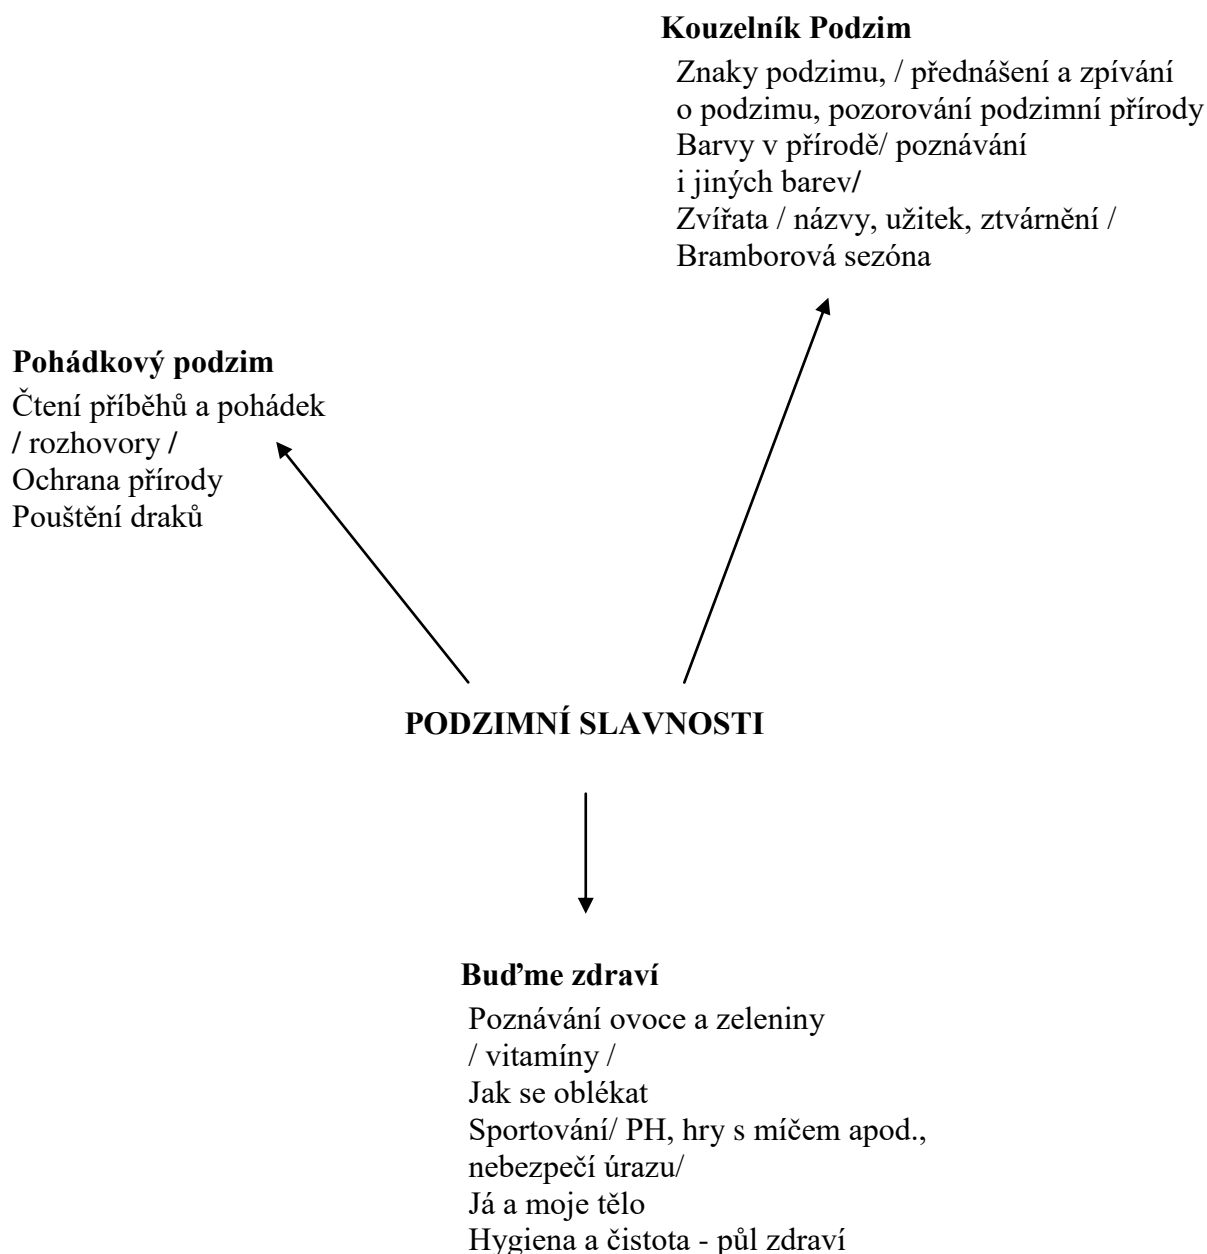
**Kouzelník Podzim**

Znaky podzimu, / přednášení a zpívání o podzimu, pozorování podzimní přírody
Barvy v přírodě/ poznávání i jiných barev/
Zvířata / názvy, užitek, ztvárnění /
Bramborová sezóna

**Pohádkový podzim**

Čtení příběhů a pohádek / rozhovory /
Ochrana přírody
Pouštění draků

**PODZIMNÍ SLAVNOSTI**

**Buďme zdraví**

Poznávání ovoce a zeleniny / vitamíny /
Jak se oblékat
Sportování/ PH, hry s míčem apod., nebezpečí úrazu/
Já a moje tělo
Hygiena a čistota - půl zdraví